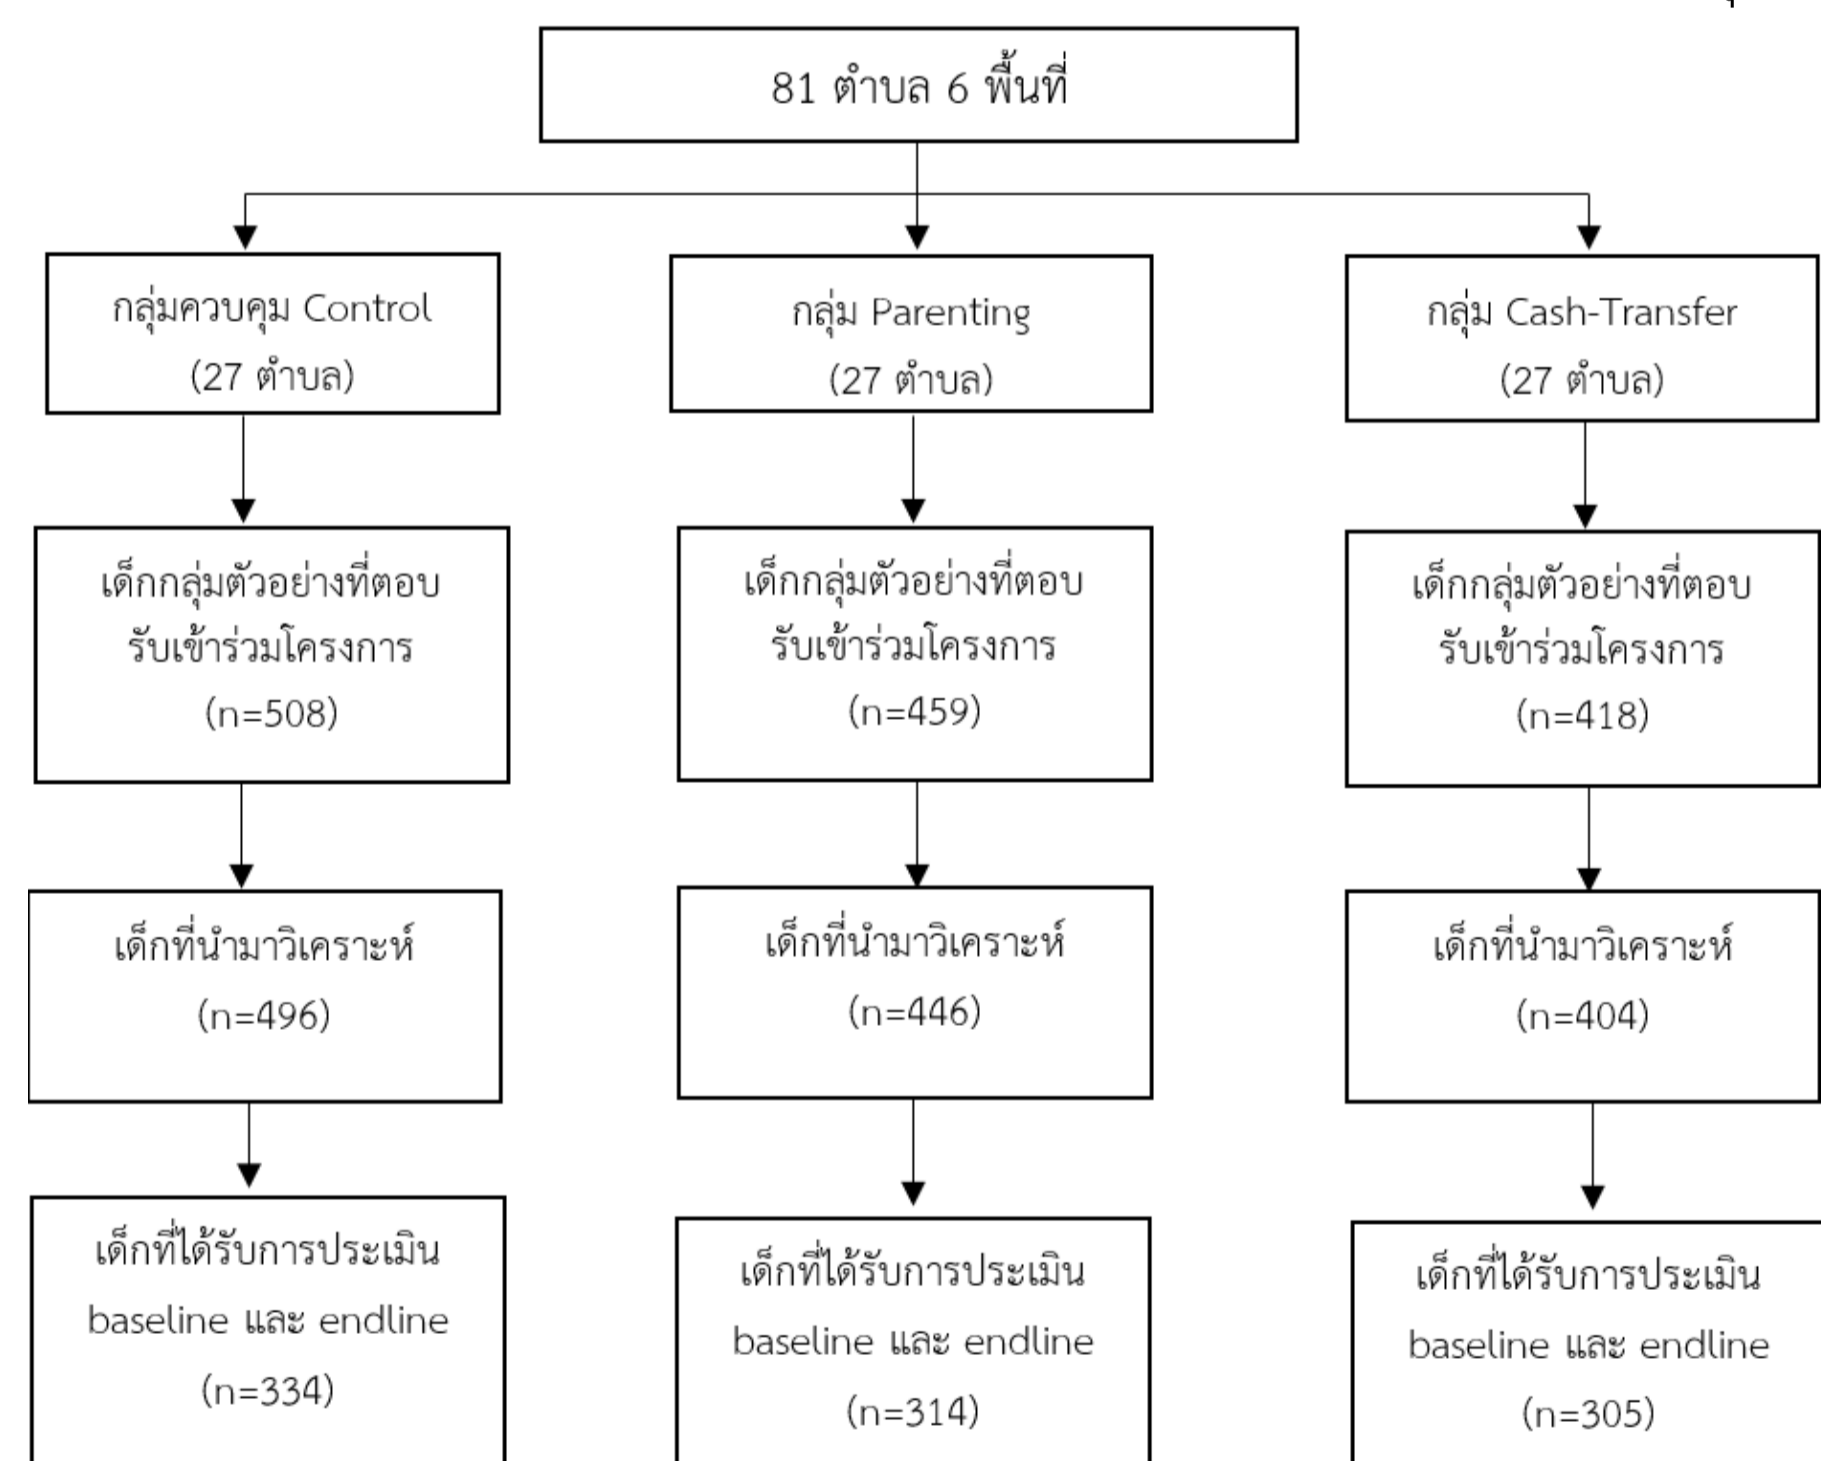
81 ตำบล 6 พื้นที่

กลุ่มควบคุม Control
(27 ตำบล)

เด็กกลุ่มตัวอย่างที่ตอบรับเข้าร่วมโครงการ
(n=508)

เด็กที่นำมาวิเคราะห์
(n=496)

เด็กที่ได้รับการประเมิน baseline และ endline
(n=334)

กลุ่ม Parenting
(27 ตำบล)

เด็กกลุ่มตัวอย่างที่ตอบรับเข้าร่วมโครงการ
(n=459)

เด็กที่นำมาวิเคราะห์
(n=446)

เด็กที่ได้รับการประเมิน baseline และ endline
(n=314)

กลุ่ม Cash-Transfer
(27 ตำบล)

เด็กกลุ่มตัวอย่างที่ตอบรับเข้าร่วมโครงการ
(n=418)

เด็กที่นำมาวิเคราะห์
(n=404)

เด็กที่ได้รับการประเมิน baseline และ endline
(n=305)